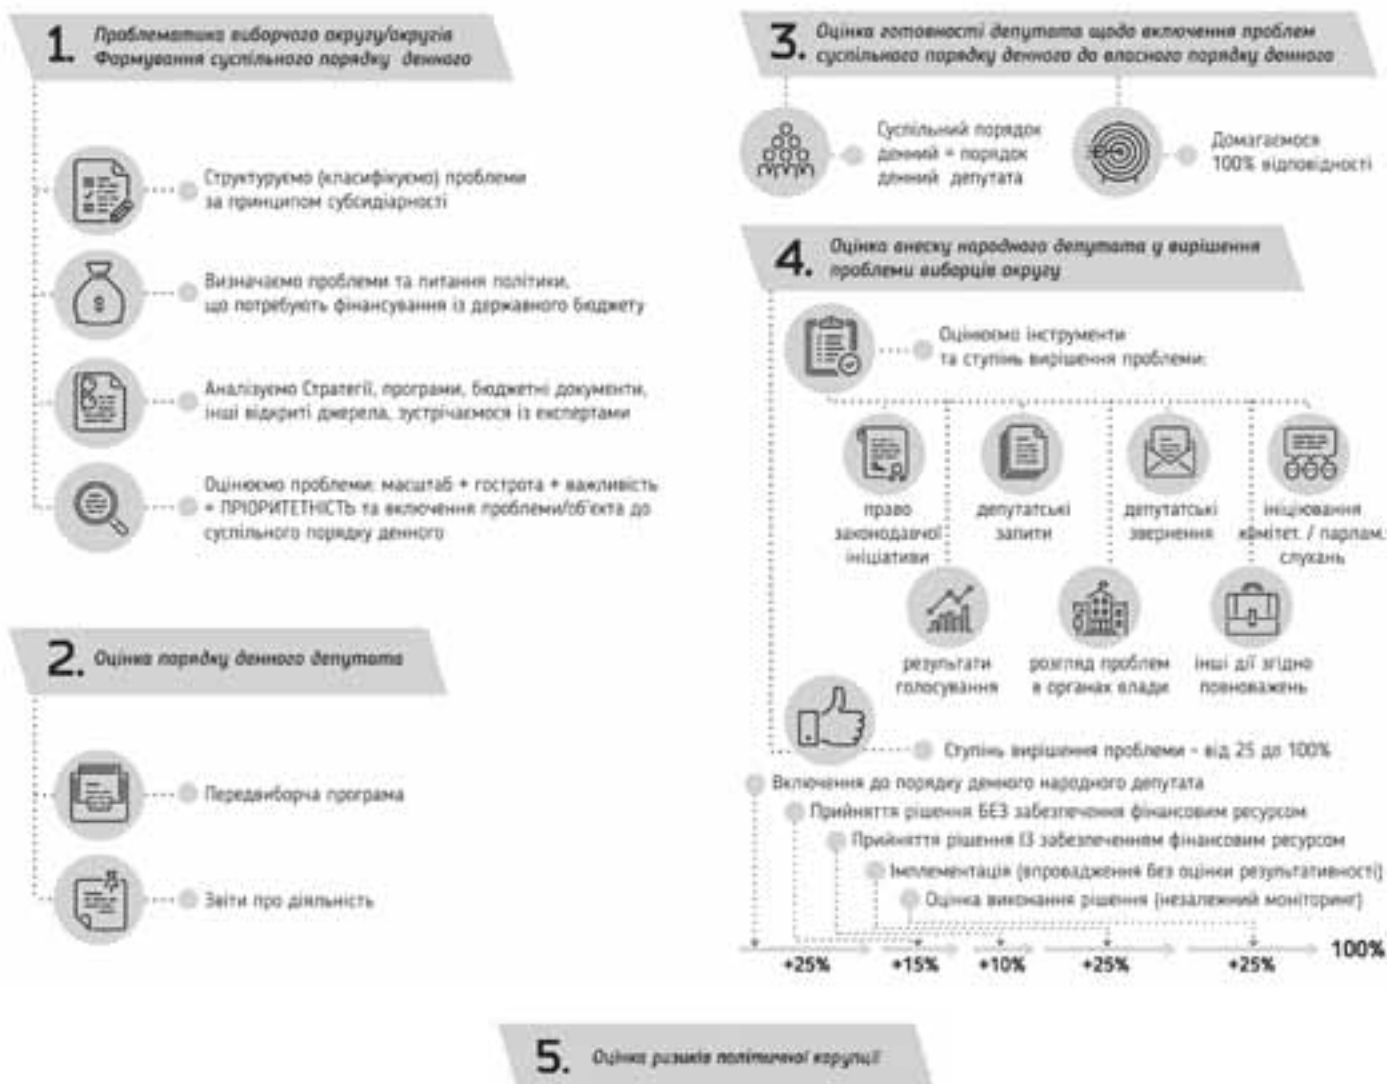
1. Проблематика виборчого округу/округів
Формування суспільного порядку денного

Структуруємо (класифікуємо) проблеми за принципом субсидіарності

Визначаємо проблеми та питання політики, що потребують фінансування із державного бюджету

Аналізуємо Стратегії, програми, бюджетні документи, інші відкриті джерела, зустрічаємося із експертами

Оцінюємо проблеми: масштаб + гострота + важливість = ПРІОРИТЕТНІСТЬ та включення проблеми/об'єкта до суспільного порядку денного

2. Оцінка порядку денного депутата

Передвиборча програма

Звіти про діяльність

3. Оцінка готовності депутата щодо включення проблем суспільного порядку денного до власного порядку денного

Суспільний порядок денний = порядок денний депутата

Домагаємося 100% відповідності

4. Оцінка внеску народного депутата у вирішення проблеми виборців округу

Оцінюємо інструменти та ступінь вирішення проблеми:

право законодавчої ініціативи

депутатські запити

депутатські звернення

ініціювання комітет. / парлам. слухань

результати голосування

розгляд проблем в органах влади

інші дії згідно повноважень

Ступінь вирішення проблеми - від 25 до 100%

Включення до порядку денного народного депутата
Прийняття рішення БЕЗ забезпечення фінансовим ресурсом
Прийняття рішення ІЗ забезпеченням фінансовим ресурсом
Імплементація (впровадження без оцінки результативності)
Оцінка виконання рішення (незалежний моніторинг)

+25% +15% +10% +25% +25% 100%

5. Оцінка ризиків політичної корупції